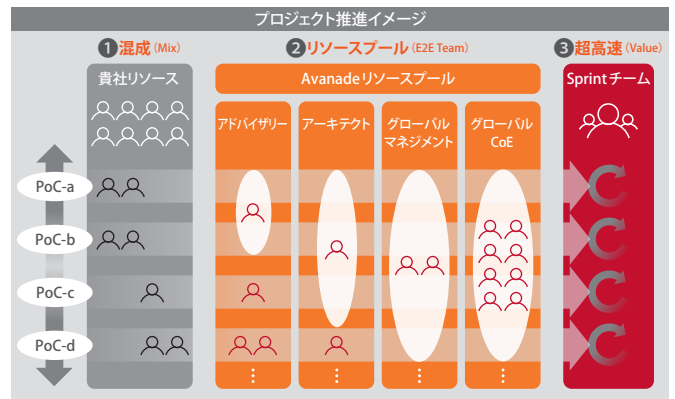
プロジェクト推進イメージ

1 混成 (Mix)

2 リソースプール (E2E Team)

3 超高速 (Value)

貴社リソース

Avanadeリソースプール

アドバイザリー

アーキテクト

グローバル マネジメント

グローバル CoE

Sprintチーム

PoC-a

PoC-b

PoC-c

PoC-d

⋮

⋮

⋮

⋮